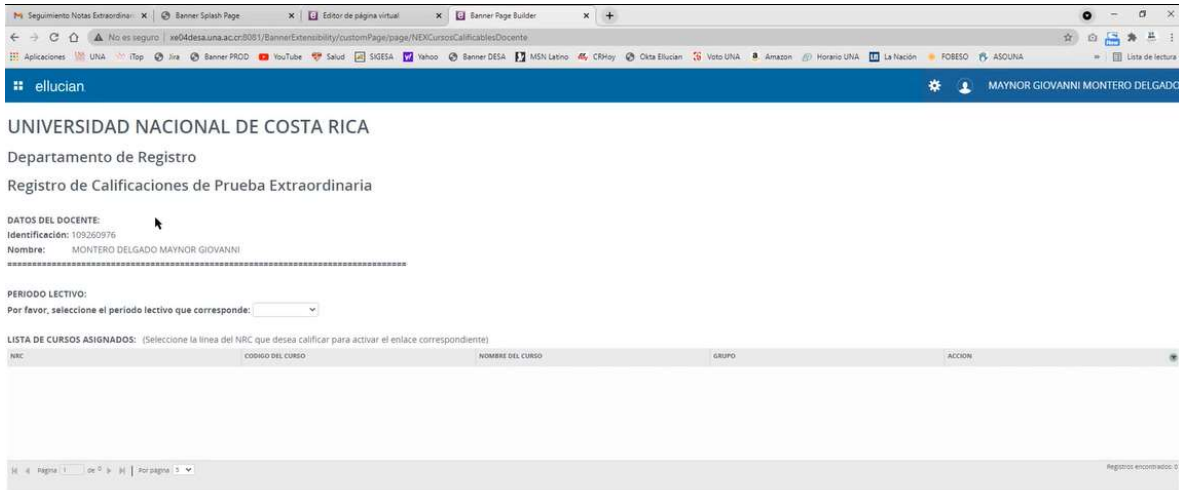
Seguimiento Notas Extraordinar × | Banner Splash Page × | Editor de página virtual × | Banner Page Builder × | +

No es seguro | xe04desa.una.ac.cr:8081/BannerExtensibility/customPage/page/NEXCursosCalificablesDocente

Aplicaciones UNA iTop Jira Banner PROD YouTube Salud SIGESA Yahoo Banner DESA MSN Latino CRHoy Okta Ellucian Voto UNA Amazon Horario UNA La Nación FOBESO ASOUNA » Lista de lectura

ellucian

MAYNOR GIOVANNI MONTERO DELGADO

UNIVERSIDAD NACIONAL DE COSTA RICA

Departamento de Registro

Registro de Calificaciones de Prueba Extraordinaria

DATOS DEL DOCENTE:
Identificación: 109260976
Nombre: MONTERO DELGADO MAYNOR GIOVANNI
================================================================================

PERIODO LECTIVO:
Por favor, seleccione el periodo lectivo que corresponde:

LISTA DE CURSOS ASIGNADOS: (Seleccione la línea del NRC que desea calificar para activar el enlace correspondiente)

| NRC | CODIGO DEL CURSO | NOMBRE DEL CURSO | GRUPO | ACCION |
|---|---|---|---|---|

Página 1 de 0 | Por página 5

Registros encontrados: 0